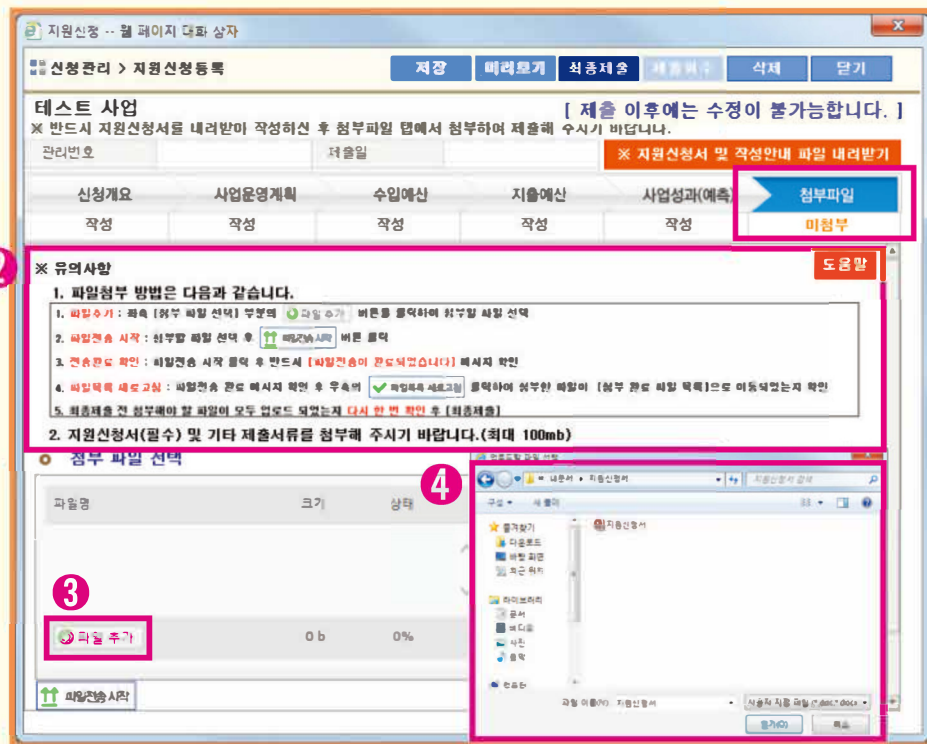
지원신청 -- 웹 페이지 대화 상자

신청관리 > 지원신청등록

저장 미리보기 최종제출 제출취소 삭제 닫기

테스트 사업

[ 제출 이후에는 수정이 불가능합니다. ]

※ 반드시 지원신청서를 내려받아 작성하신 후 첨부파일 탭에서 첨부하여 제출해 주시기 바랍니다.

관리번호 | 제출일 | ※ 지원신청서 및 작성안내 파일 내려받기

| 신청개요 | 사업운영계획 | 수입예산 | 지출예산 | 사업성과(예측) | 첨부파일 |
|---|---|---|---|---|---|
| 작성 | 작성 | 작성 | 작성 | 작성 | 미첨부 |

※ 유의사항

도움말

1. 파일첨부 방법은 다음과 같습니다.

1. 파일추가 : 좌측 [첨부 파일 선택] 부분의 파일 추가 버튼을 클릭하여 첨부할 파일 선택

2. 파일전송 시작 : 첨부할 파일 선택 후 파일전송 시작 버튼 클릭

3. 전송완료 확인 : 파일전송 시작 클릭 후 반드시 [파일전송이 완료되었습니다] 메시지 확인

4. 파일목록 새로고침 : 파일전송 완료 메시지 확인 후 우측의 파일목록 새로고침 클릭하여 첨부한 파일이 [첨부 완료 파일 목록]으로 이동되었는지 확인

5. 최종제출 전 첨부해야 할 파일이 모두 업로드 되었는지 다시 한 번 확인 후 [최종제출]

2. 지원신청서(필수) 및 기타 제출서류를 첨부해 주시기 바랍니다.(최대 100mb)

○ 첨부 파일 선택

파일명 크기 상태

3

파일 추가 0 b 0%

파일전송 시작

4

업로드할 파일 선택

내문서 ▸ 지원신청서

지원신청서 검색

구성 ▾ 새 폴더

즐겨찾기
다운로드
바탕 화면
최근 위치

라이브러리
문서
비디오
사진
음악

컴퓨터

지원신청서

파일 이름(N): 지원신청서

사용자 지정 파일 (*.doc;*.docx)

열기(O) 취소